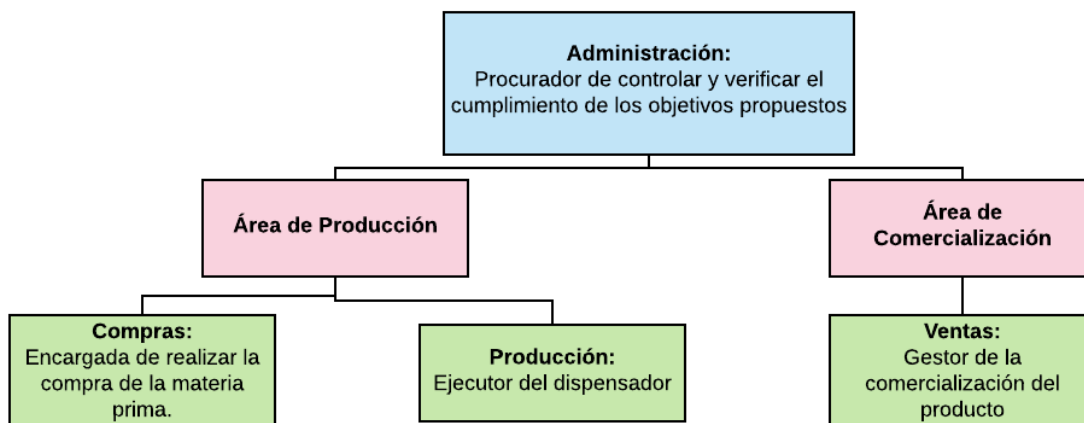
Administración:
Procurador de controlar y verificar el cumplimiento de los objetivos propuestos

Área de Producción

Área de Comercialización

Compras:
Encargada de realizar la compra de la materia prima.

Producción:
Ejecutor del dispensador

Ventas:
Gestor de la comercialización del producto